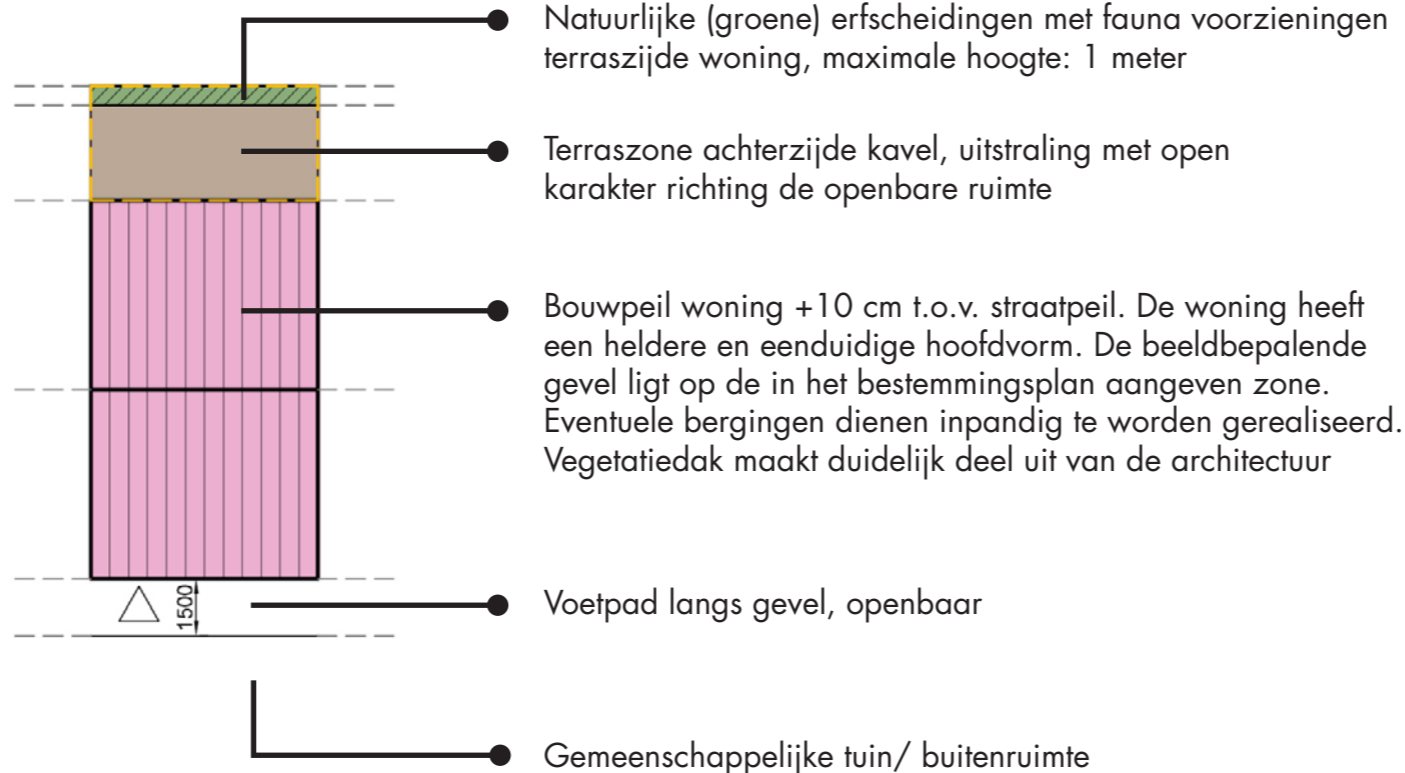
1500

Natuurlijke (groene) erfscheidingen met fauna voorzieningen terraszijde woning, maximale hoogte: 1 meter

Terraszone achterzijde kavel, uitstraling met open karakter richting de openbare ruimte

Bouwpeil woning +10 cm t.o.v. straatpeil. De woning heeft een heldere en eenduidige hoofdvorm. De beeldbepalende gevel ligt op de in het bestemmingsplan aangeven zone. Eventuele bergingen dienen inpandig te worden gerealiseerd. Vegetatiedak maakt duidelijk deel uit van de architectuur

Voetpad langs gevel, openbaar

Gemeenschappelijke tuin/ buitenruimte